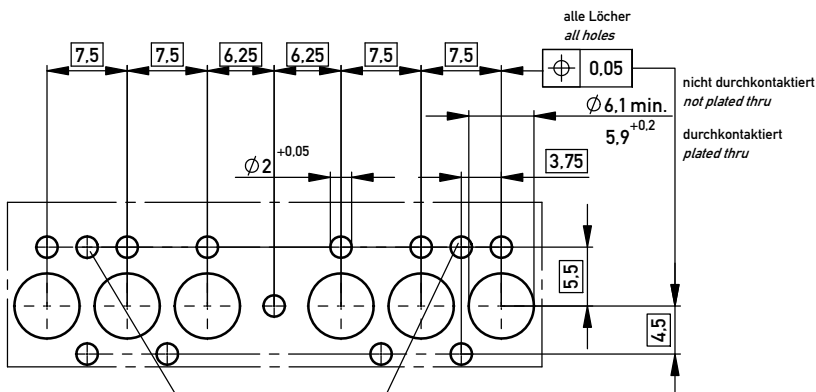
alle Löcher
*all holes*

7,5 7,5 6,25 6,25 7,5 7,5

$\oplus$ 0,05

nicht durchkontaktiert
*not plated thru*

$\varnothing$6,1 min.

$5,9^{+0,2}$

durchkontaktiert
*plated thru*

$\varnothing 2^{+0,05}$

3,75

5,5

4,5